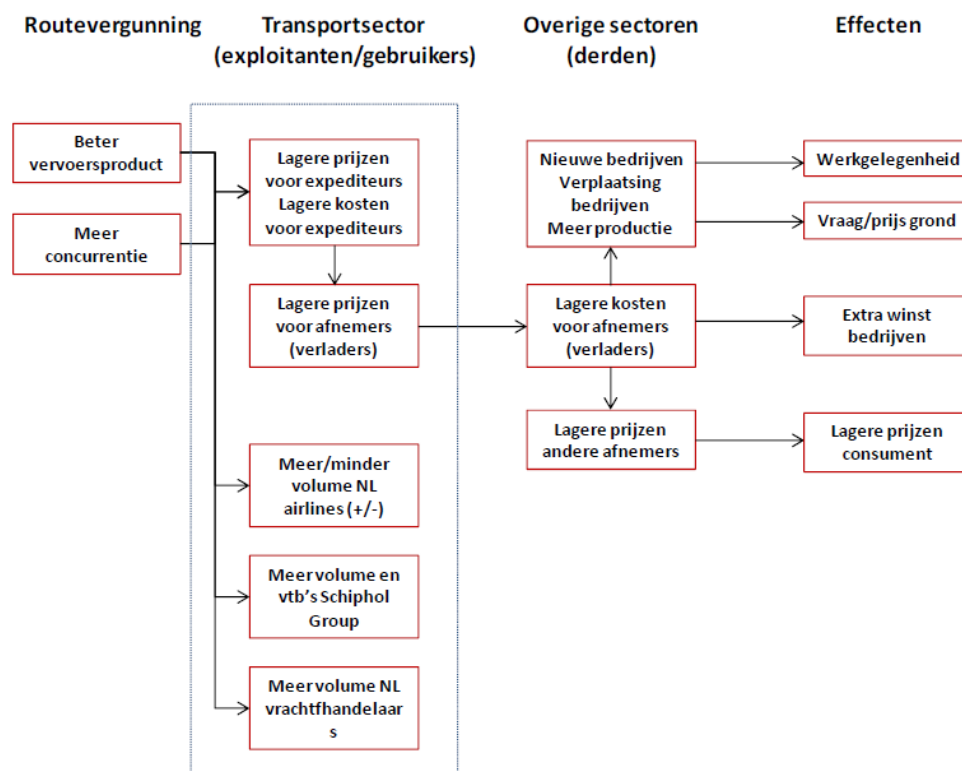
Routevergunning

Transportsector (exploitanten/gebruikers)

Overige sectoren (derden)

Effecten

Beter vervoersproduct

Meer concurrentie

Lagere prijzen voor expediteurs Lagere kosten voor expediteurs

Lagere prijzen voor afnemers (verladers)

Meer/minder volume NL airlines (+/-)

Meer volume en vtb's Schiphol Group

Meer volume NL vrachtfhandelaars

Nieuwe bedrijven Verplaatsing bedrijven Meer productie

Lagere kosten voor afnemers (verladers)

Lagere prijzen andere afnemers

Werkgelegenheid

Vraag/prijs grond

Extra winst bedrijven

Lagere prijzen consument